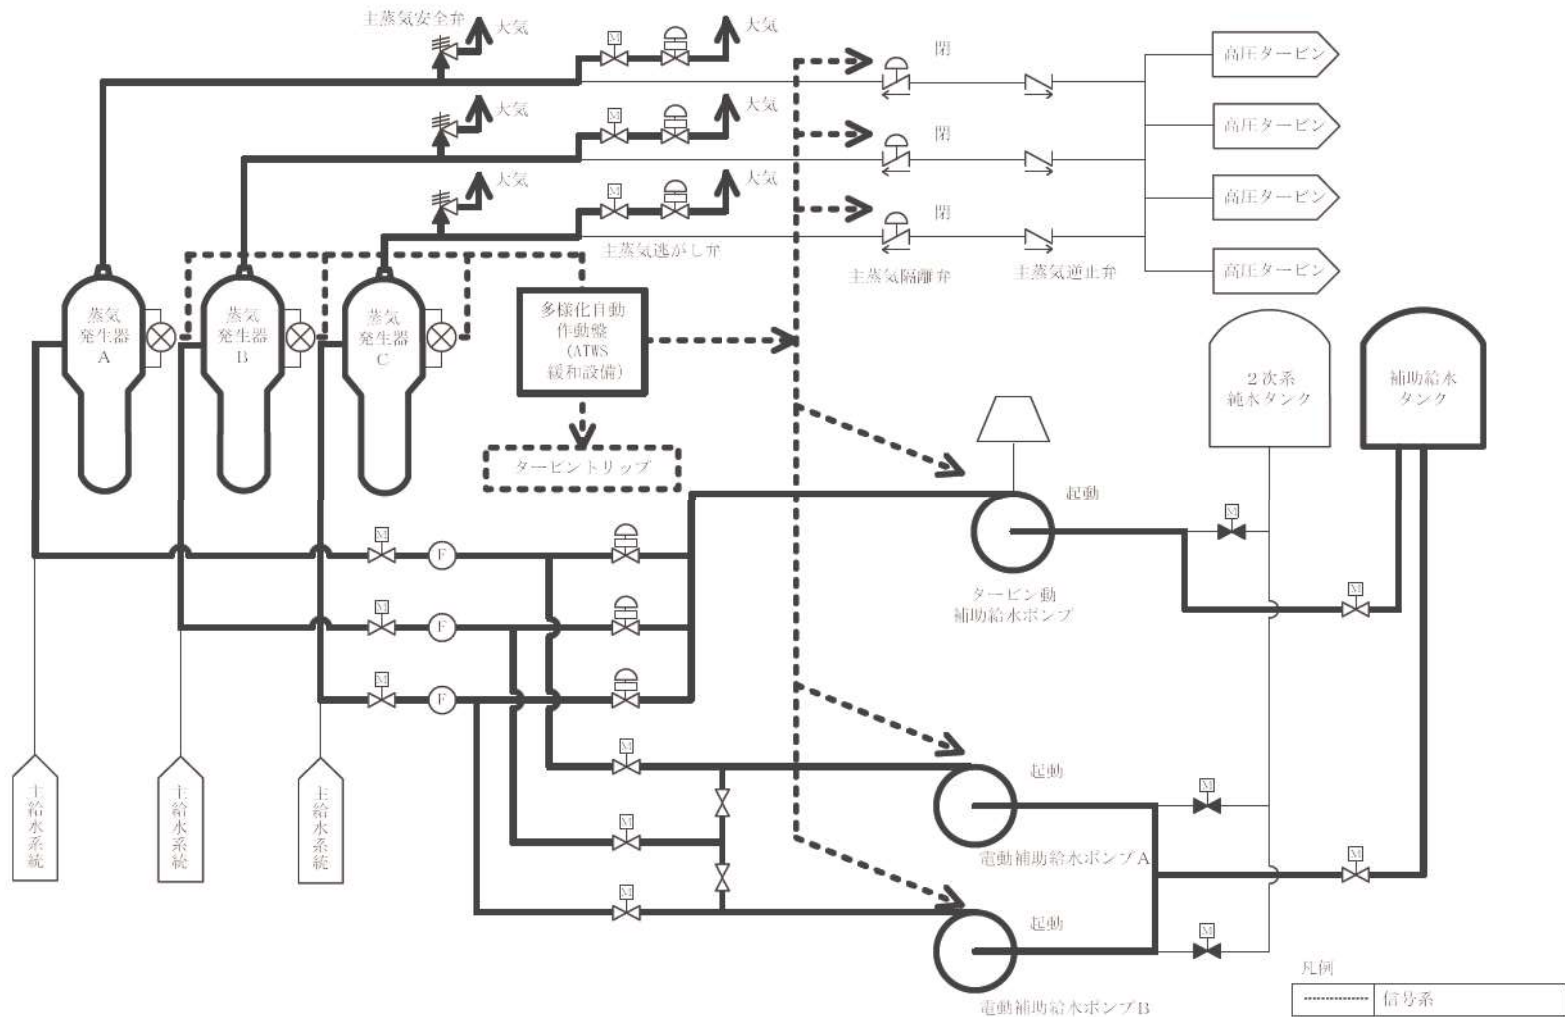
主蒸気安全弁
大気
大気
大気
大気
大気
大気
閉
閉
閉
高圧タービン
高圧タービン
高圧タービン
高圧タービン
主蒸気逃がし弁
主蒸気隔離弁
主蒸気逆止弁
蒸気発生器A
蒸気発生器B
蒸気発生器C
多様化自動作動盤(ATWS緩和設備)
タービントリップ
2次系純水タンク
補助給水タンク
起動
タービン動補助給水ポンプ
起動
電動補助給水ポンプA
起動
電動補助給水ポンプB
M
M
M
M
M
M
M
M
M
M
M
M
M
M
F
F
F
主給水系統
主給水系統
主給水系統
凡例
信号系